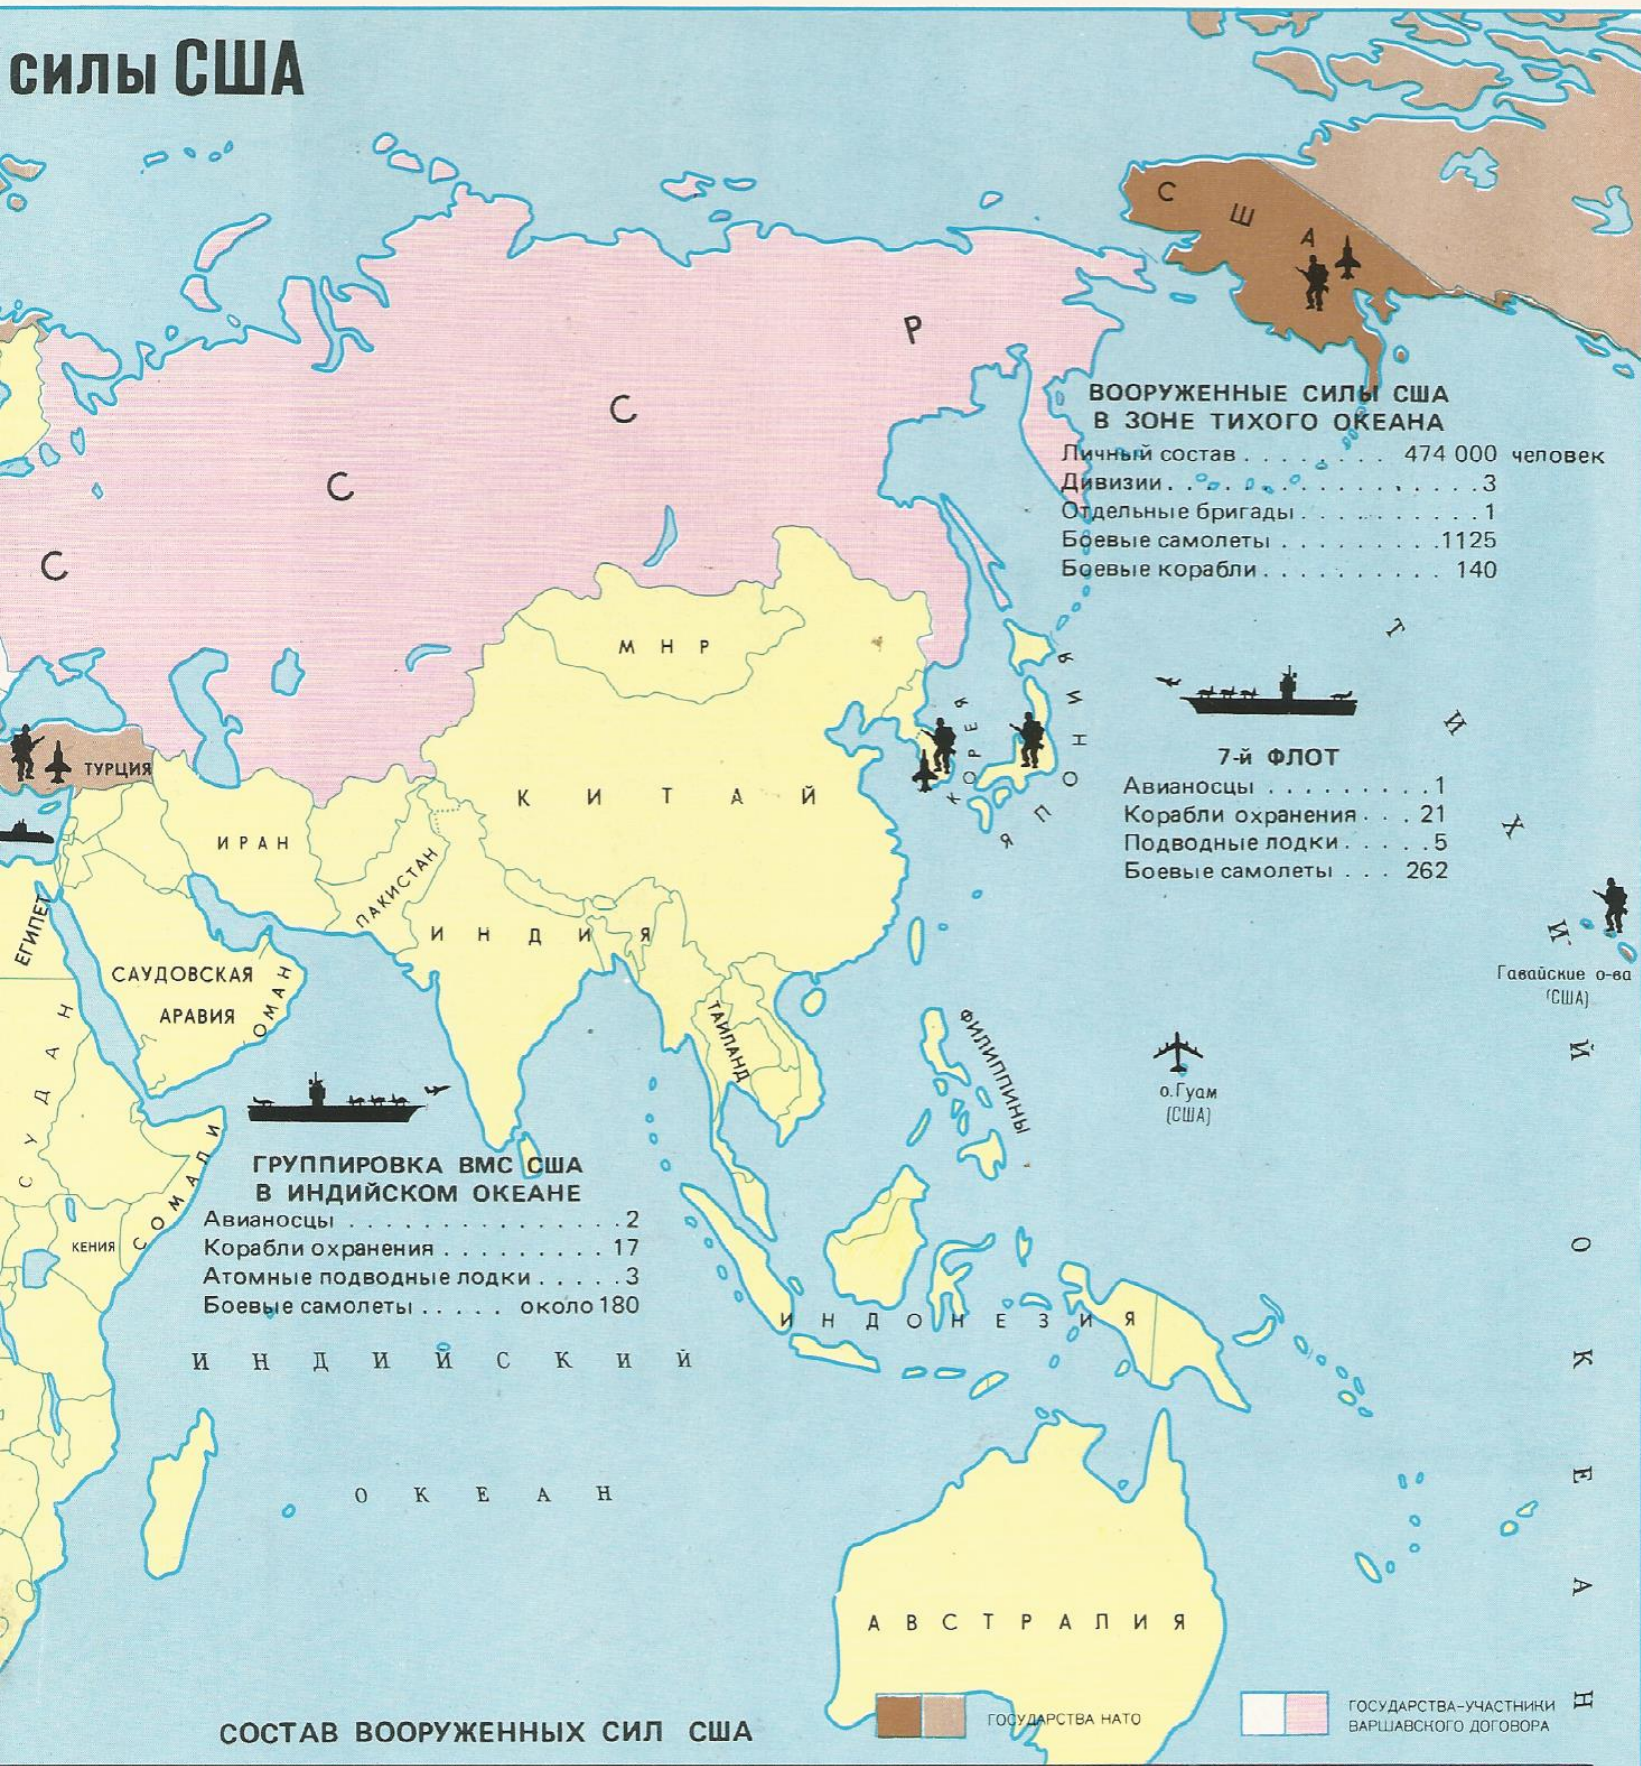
силы США

С Ш А

С С С Р

ВООРУЖЕННЫЕ СИЛЫ США
В ЗОНЕ ТИХОГО ОКЕАНА
Личный состав . . . . . . . . 474 000 человек
Дивизии . . . . . . . . . . . . . . 3
Отдельные бригады . . . . . . . . 1
Боевые самолеты . . . . . . . . 1125
Боевые корабли . . . . . . . . . . 140

МНР

КОРЕЯ

ЯПОНИЯ

7-й ФЛОТ
Авианосцы . . . . . . . . . 1
Корабли охранения . . . 21
Подводные лодки . . . . . 5
Боевые самолеты . . . 262

ТУРЦИЯ

ИРАН

КИТАЙ

ПАКИСТАН

ИНДИЯ

ЕГИПЕТ

САУДОВСКАЯ АРАВИЯ

ОМАН

СУДАН

ТАИЛАНД

ФИЛИППИНЫ

Гавайские о-ва (США)

о.Гуам (США)

ГРУППИРОВКА ВМС США
В ИНДИЙСКОМ ОКЕАНЕ
Авианосцы . . . . . . . . . . . . . . . 2
Корабли охранения . . . . . . . . . 17
Атомные подводные лодки . . . . 3
Боевые самолеты . . . . . около 180

КЕНИЯ

СОМАЛИ

ИНДОНЕЗИЯ

ИНДИЙСКИЙ ОКЕАН

ТИХИЙ ОКЕАН

АВСТРАЛИЯ

СОСТАВ ВООРУЖЕННЫХ СИЛ США

ГОСУДАРСТВА НАТО

ГОСУДАРСТВА-УЧАСТНИКИ ВАРШАВСКОГО ДОГОВОРА